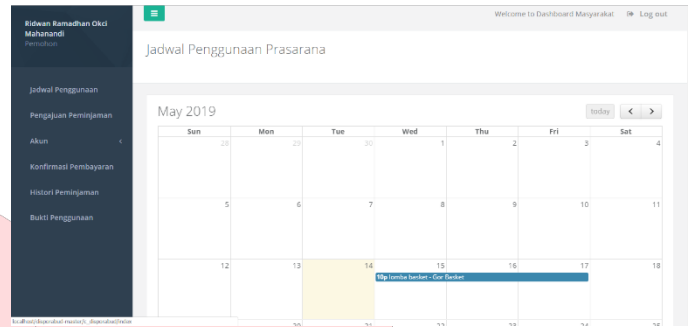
Ridwan Ramadhan Okci Mahanandi
Pemohon

Jadwal Penggunaan
Pengajuan Peminjaman
Akun
Konfirmasi Pembayaran
Histori Peminjaman
Bukti Penggunaan

≡
Welcome to Dashboard Masyarakat   Log out

Jadwal Penggunaan Prasarana

May 2019
today   <   >

| Sun | Mon | Tue | Wed | Thu | Fri | Sat |
|---|---|---|---|---|---|---|
| 28 | 29 | 30 | 1 | 2 | 3 | 4 |
| 5 | 6 | 7 | 8 | 9 | 10 | 11 |
| 12 | 13 | 14 | 15 10p lomba basket - Gor Basket | 16 | 17 | 18 |
| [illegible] | 20 | 21 | 22 | 23 | 24 | 25 |

localhost/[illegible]